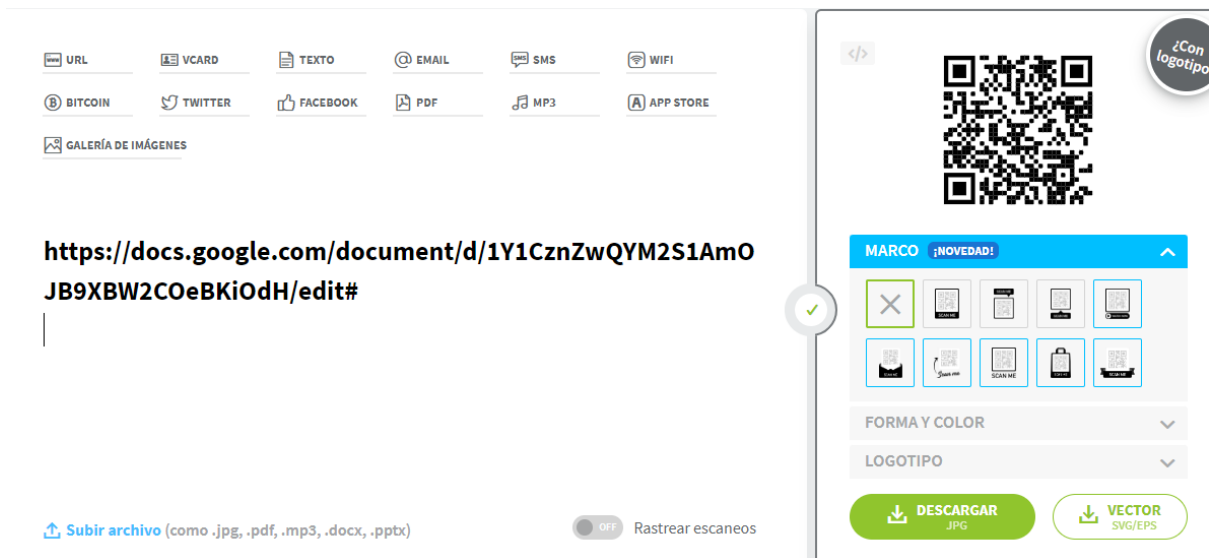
URL VCARD TEXTO EMAIL SMS WIFI
BITCOIN TWITTER FACEBOOK PDF MP3 APP STORE
GALERÍA DE IMÁGENES

https://docs.google.com/document/d/1Y1CznZwQYM2S1AmOJB9XBW2COeBKiOdH/edit#

Subir archivo (como .jpg, .pdf, .mp3, .docx, .pptx)

OFF Rastrear escaneos

¿Con logotipo?

MARCO ¡NOVEDAD!

SCAN ME

FORMA Y COLOR

LOGOTIPO

DESCARGAR JPG

VECTOR SVG/EPS